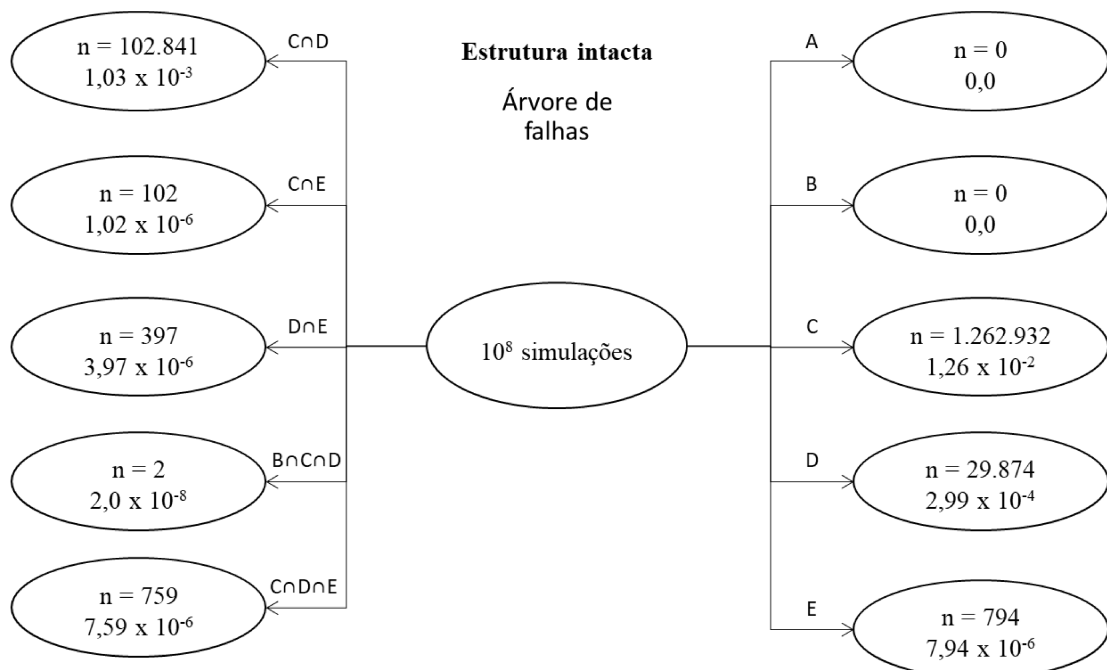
Estrutura intacta

Árvore de falhas

$C \cap D$
n = 102.841
$1{,}03 \times 10^{-3}$

$C \cap E$
n = 102
$1{,}02 \times 10^{-6}$

$D \cap E$
n = 397
$3{,}97 \times 10^{-6}$

$B \cap C \cap D$
n = 2
$2{,}0 \times 10^{-8}$

$C \cap D \cap E$
n = 759
$7{,}59 \times 10^{-6}$

$10^8$ simulações

A
n = 0
0,0

B
n = 0
0,0

C
n = 1.262.932
$1{,}26 \times 10^{-2}$

D
n = 29.874
$2{,}99 \times 10^{-4}$

E
n = 794
$7{,}94 \times 10^{-6}$